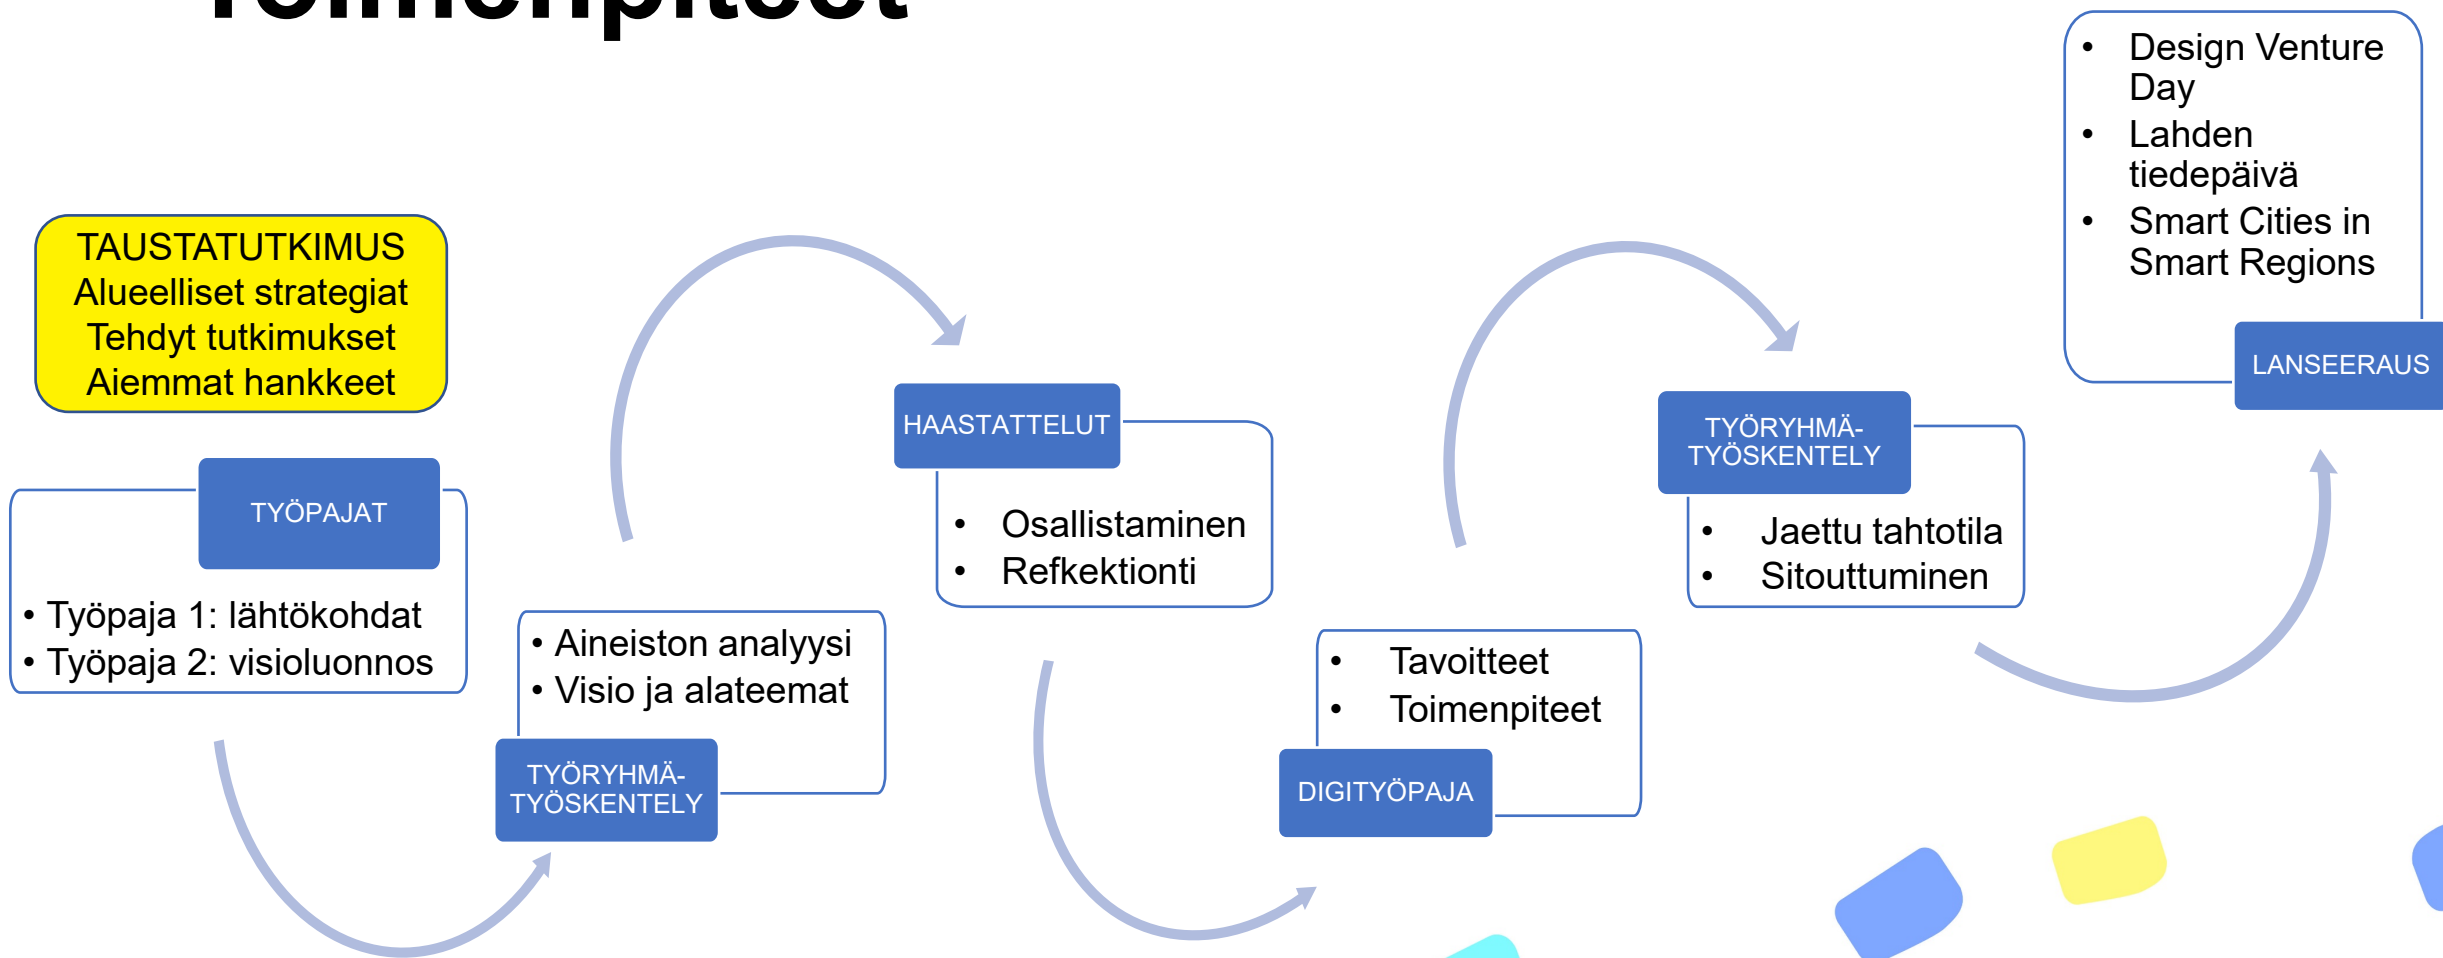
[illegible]

TAUSTATUTKIMUS
Alueelliset strategiat
Tehdyt tutkimukset
Aiemmat hankkeet

TYÖPAJAT

• Työpaja 1: lähtökohdat
• Työpaja 2: visioluonnos

• Aineiston analyysi
• Visio ja alateemat

TYÖRYHMÄ-TYÖSKENTELY

HAASTATTELUT

• Osallistaminen
• Refkektionti

• Tavoitteet
• Toimenpiteet

DIGITYÖPAJA

TYÖRYHMÄ-TYÖSKENTELY

• Jaettu tahtotila
• Sitouttuminen

• Design Venture Day
• Lahden tiedepäivä
• Smart Cities in Smart Regions

LANSEERAUS